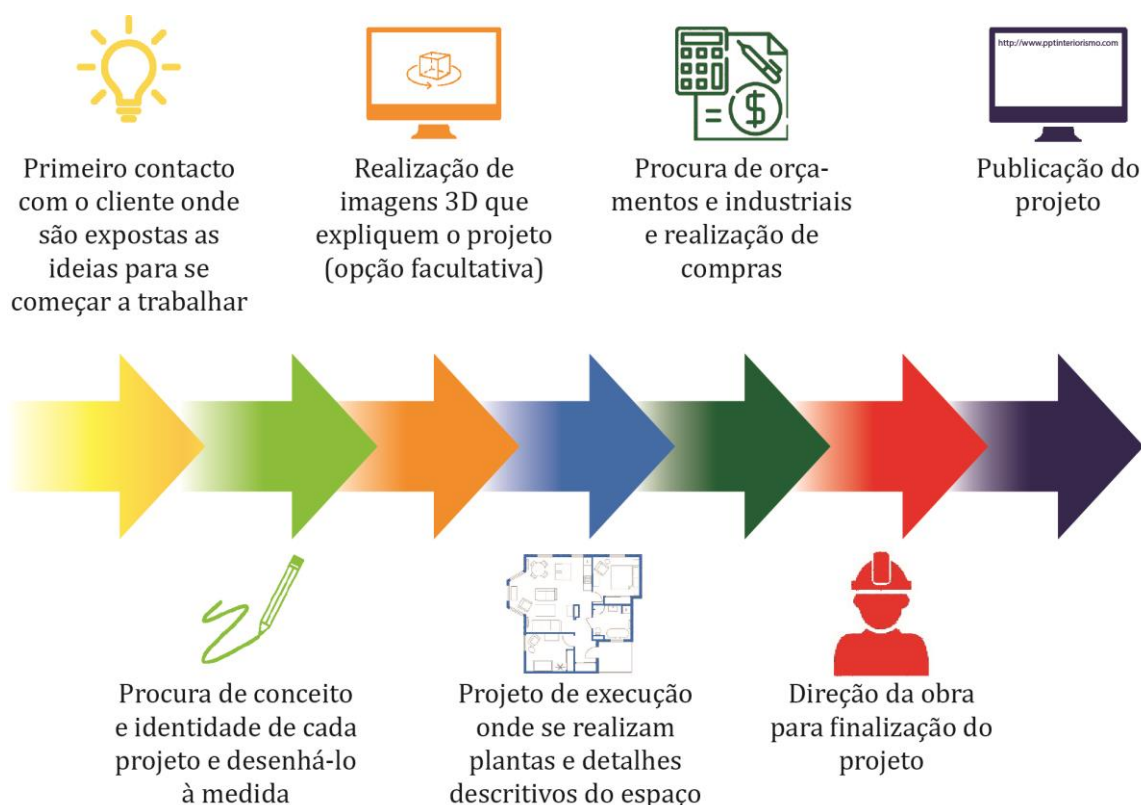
Primeiro contacto com o cliente onde são expostas as ideias para se começar a trabalhar

Realização de imagens 3D que expliquem o projeto (opção facultativa)

Procura de orçamentos e industriais e realização de compras

http://www.pptinteriorismo.com

Publicação do projeto

Procura de conceito e identidade de cada projeto e desenhá-lo à medida

Projeto de execução onde se realizam plantas e detalhes descritivos do espaço

Direção da obra para finalização do projeto